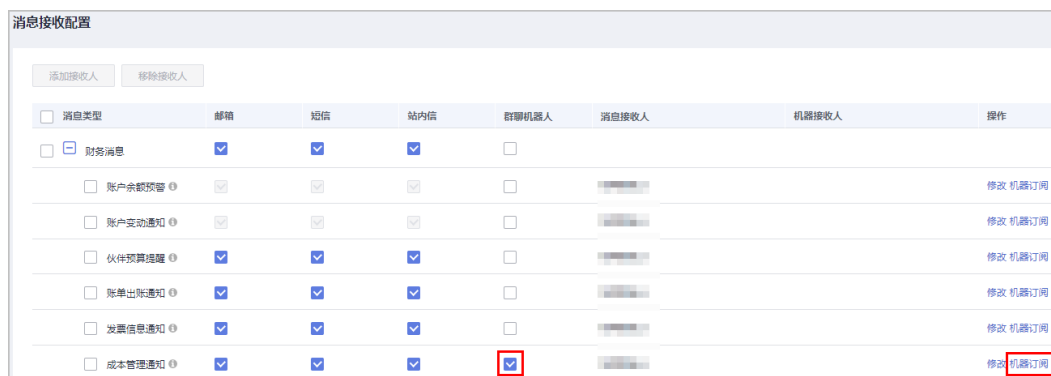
消息接收配置

添加接收人 移除接收人

| 消息类型 | 邮箱 | 短信 | 站内信 | 群聊机器人 | 消息接收人 | 机器接收人 | 操作 |
|---|---|---|---|---|---|---|---|
| 财务消息 | | | | | | | |
| 账户余额预警 | | | | | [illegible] | | 修改 机器订阅 |
| 账户变动通知 | | | | | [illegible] | | 修改 机器订阅 |
| 伙伴预算提醒 | | | | | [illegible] | | 修改 机器订阅 |
| 账单出账通知 | | | | | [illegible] | | 修改 机器订阅 |
| 发票信息通知 | | | | | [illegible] | | 修改 机器订阅 |
| 成本管理通知 | | | | | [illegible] | | 修改 机器订阅 |